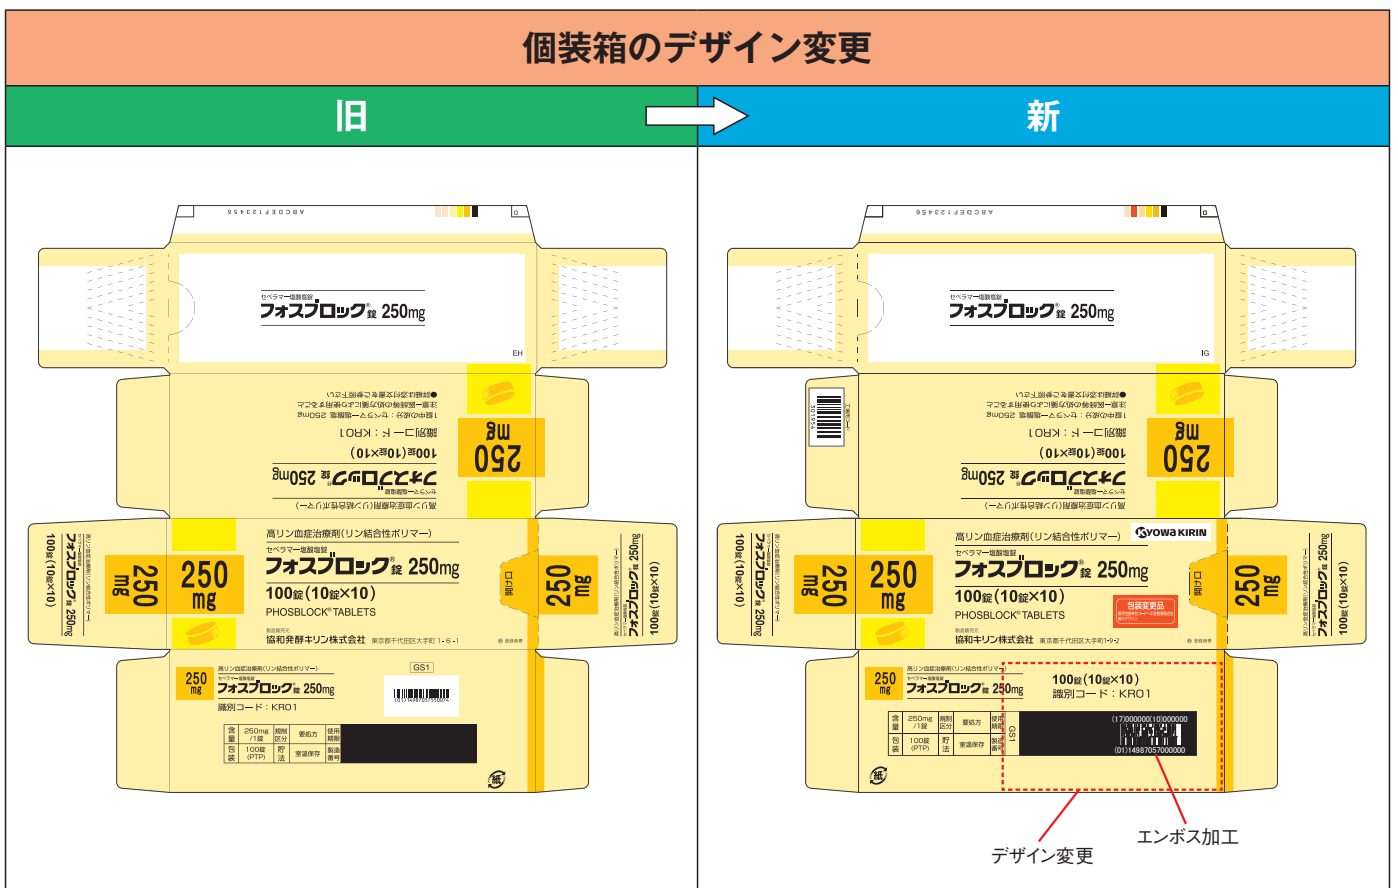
個装箱のデザイン変更

旧

新

ABCDEFI23456

セベラマー塩酸塩錠
フォスブロック®錠 250mg

EH

●詳細は添付文書をご参照下さい
注意—医師等の処方箋により使用すること
1錠中の成分：セベラマー塩酸塩 250mg
識別コード：KRO1
100錠（10錠×10）
フォスブロック®錠 250mg
セベラマー塩酸塩錠
高リン血症治療剤（リン結合性ポリマー）

250 mg

高リン血症治療剤（リン結合性ポリマー）
セベラマー塩酸塩錠
フォスブロック®錠 250mg
100錠（10錠×10）
PHOSBLOCK® TABLETS
製造販売元
協和発酵キリン株式会社 東京都千代田区大手町1-6-1

250 mg

開け口

100錠（10錠×10）
フォスブロック®錠 250mg

高リン血症治療剤（リン結合性ポリマー）
セベラマー塩酸塩錠
フォスブロック®錠 250mg
識別コード：KRO1
GS1

| 含量 | 250mg /1錠 | 規制区分 | 要処方 | 使用期限 |
|---|---|---|---|---|
| 包装 | 100錠 (PTP) | 貯法 | 室温保存 | 製造番号 |

ABCDEFI23456

セベラマー塩酸塩錠
フォスブロック®錠 250mg

IG

●詳細は添付文書をご参照下さい
注意—医師等の処方箋により使用すること
1錠中の成分：セベラマー塩酸塩 250mg
識別コード：KRO1
100錠（10錠×10）
フォスブロック®錠 250mg
セベラマー塩酸塩錠
高リン血症治療剤（リン結合性ポリマー）

250 mg

高リン血症治療剤（リン結合性ポリマー）
KYOWA KIRIN
セベラマー塩酸塩錠
フォスブロック®錠 250mg
100錠（10錠×10）
PHOSBLOCK® TABLETS
包装変更品
製造販売元
協和キリン株式会社 東京都千代田区大手町1-9-2

250 mg

開け口

100錠（10錠×10）
フォスブロック®錠 250mg

高リン血症治療剤（リン結合性ポリマー）
セベラマー塩酸塩錠
フォスブロック®錠 250mg
100錠（10錠×10）
識別コード：KRO1

| 含量 | 250mg /1錠 | 規制区分 | 要処方 | 使用期限 |
|---|---|---|---|---|
| 包装 | 100錠 (PTP) | 貯法 | 室温保存 | 製造番号 |

GS1
(17)000000(10)000000
(01)14987057000000

デザイン変更

エンボス加工